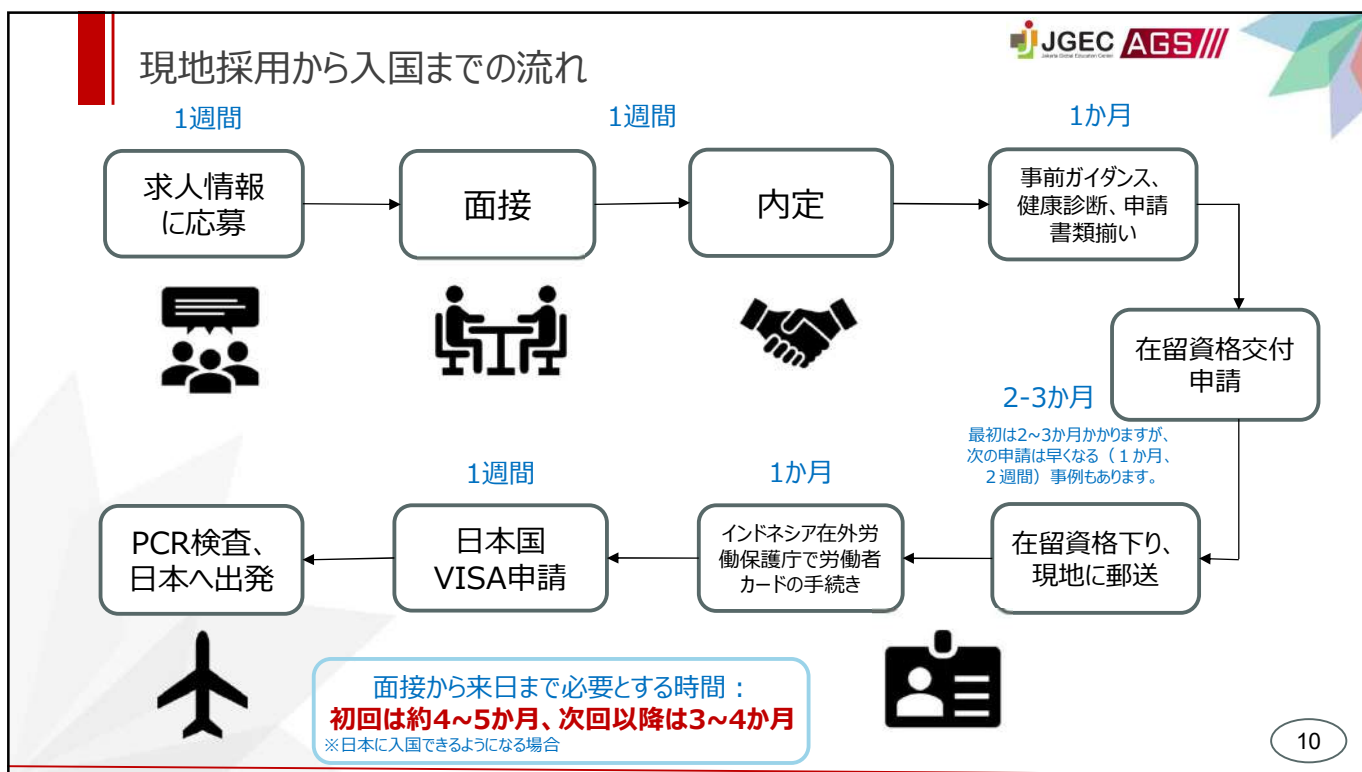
現地採用から入国までの流れ

JGEC Jakarta Global Education Center AGS

1週間

求人情報に応募

面接

1週間

内定

1か月

事前ガイダンス、健康診断、申請書類揃い

在留資格交付申請

2-3か月

最初は2~3か月かかりますが、次の申請は早くなる（１か月、２週間）事例もあります。

在留資格下り、現地に郵送

1か月

インドネシア在外労働保護庁で労働者カードの手続き

1週間

日本国VISA申請

PCR検査、日本へ出発

面接から来日まで必要とする時間：
初回は約4~5か月、次回以降は3~4か月
※日本に入国できるようになる場合

10